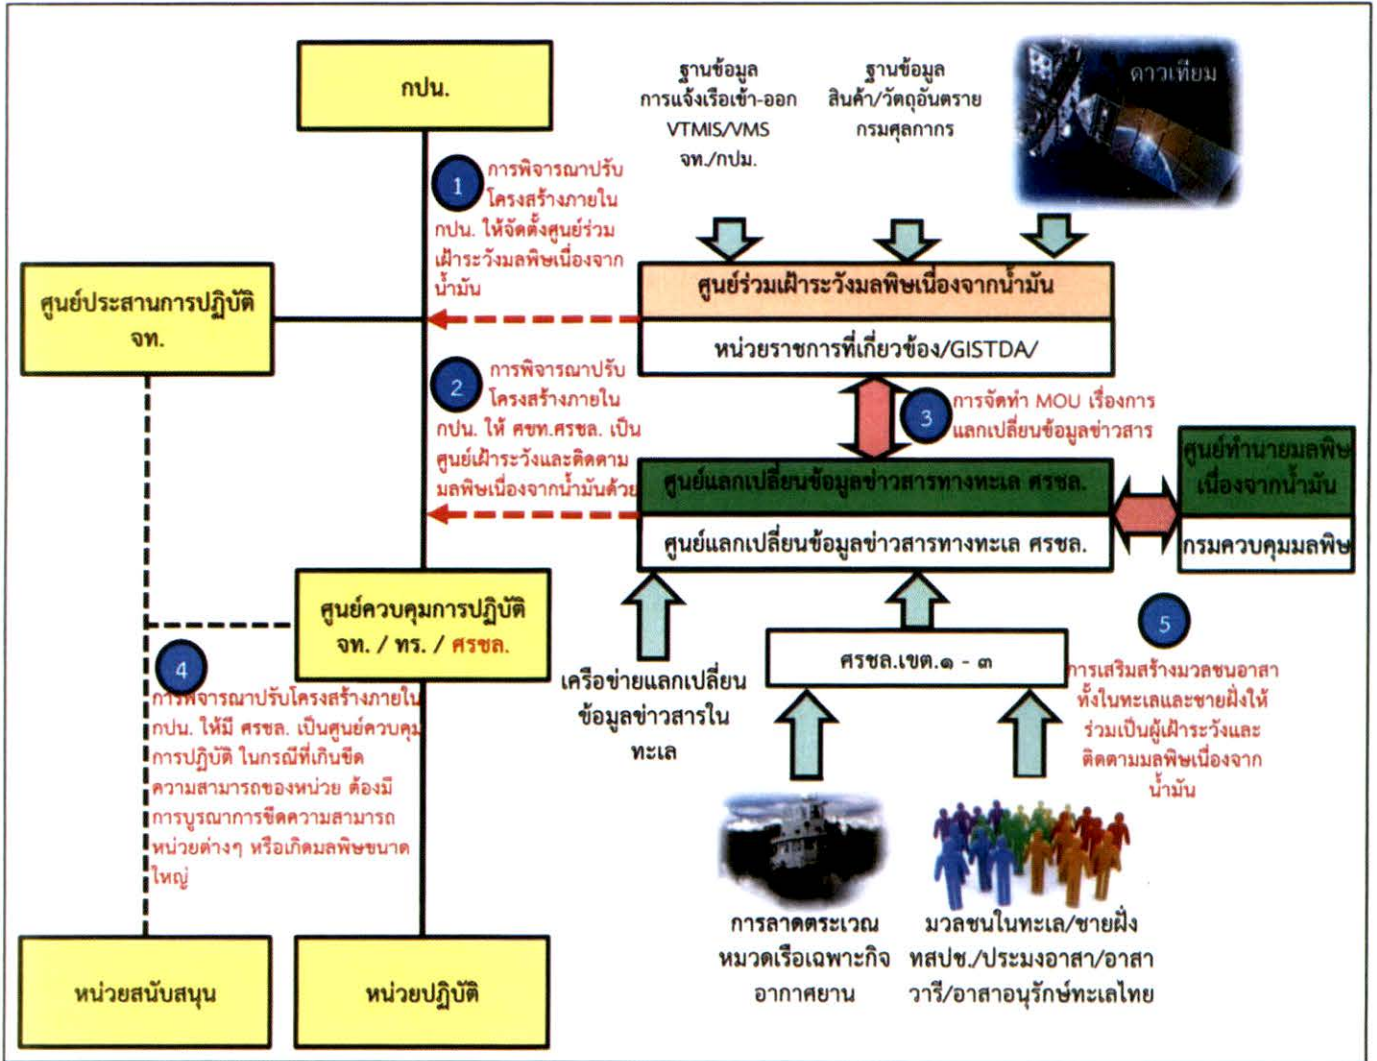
กปน.

ฐานข้อมูล การแจ้งเรือเข้า-ออก VTMIS/VMS จท./กปม.

ฐานข้อมูล สินค้า/วัตถุอันตราย กรมศุลกากร

ดาวเทียม

1 การพิจารณาปรับโครงสร้างภายใน กปน. ให้จัดตั้งศูนย์ร่วมเฝ้าระวังมลพิษเนื่องจากน้ำมัน

ศูนย์ประสานการปฏิบัติ จท.

ศูนย์ร่วมเฝ้าระวังมลพิษเนื่องจากน้ำมัน

หน่วยราชการที่เกี่ยวข้อง/GISTDA/

2 การพิจารณาปรับโครงสร้างภายใน กปน. ให้ ศขท.ศรชล. เป็นศูนย์เฝ้าระวังและติดตามมลพิษเนื่องจากน้ำมันด้วย

3 การจัดทำ MOU เรื่องการแลกเปลี่ยนข้อมูลข่าวสาร

ศูนย์แลกเปลี่ยนข้อมูลข่าวสารทางทะเล ศรชล.

ศูนย์แลกเปลี่ยนข้อมูลข่าวสารทางทะเล ศรชล.

ศูนย์ทำนายมลพิษเนื่องจากน้ำมัน

กรมควบคุมมลพิษ

ศูนย์ควบคุมการปฏิบัติ จท. / ทร. / ศรชล.

4 การพิจารณาปรับโครงสร้างภายใน กปน. ให้มี ศรชล. เป็นศูนย์ควบคุมการปฏิบัติ ในกรณีที่เกินขีดความสามารถของหน่วย ต้องมีการบูรณาการขีดความสามารถหน่วยต่างๆ หรือเกิดมลพิษขนาดใหญ่

เครือข่ายแลกเปลี่ยนข้อมูลข่าวสารในทะเล

ศรชล.เขต.๑ - ๓

5 การเสริมสร้างมวลชนอาสาทั้งในทะเลและชายฝั่งให้ร่วมเป็นผู้เฝ้าระวังและติดตามมลพิษเนื่องจากน้ำมัน

การลาดตระเวณ หมวดเรือเฉพาะกิจ อากาศยาน

มวลชนในทะเล/ชายฝั่ง ทสปช./ประมงอาสา/อาสาวารี/อาสาอนุรักษ์ทะเลไทย

หน่วยสนับสนุน

หน่วยปฏิบัติ